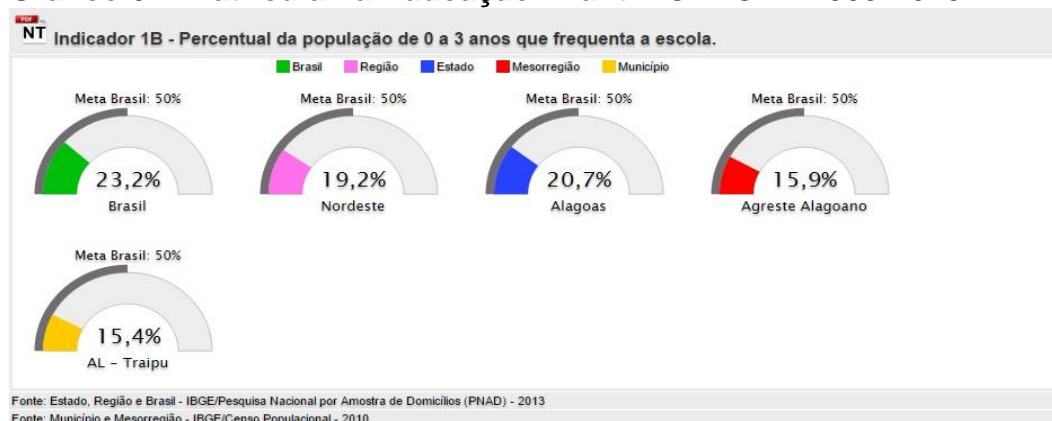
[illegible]

PDF NT Indicador 1B - Percentual da população de 0 a 3 anos que frequenta a escola.

Brasil Região Estado Mesorregião Município

Meta Brasil: 50%
23,2%
Brasil

Meta Brasil: 50%
19,2%
Nordeste

Meta Brasil: 50%
20,7%
Alagoas

Meta Brasil: 50%
15,9%
Agreste Alagoano

Meta Brasil: 50%
15,4%
AL - Traipu

Fonte: Estado, Região e Brasil - IBGE/Pesquisa Nacional por Amostra de Domicílios (PNAD) - 2013
Fonte: Município e Mesorregião - IBGE/Censo Populacional - 2010